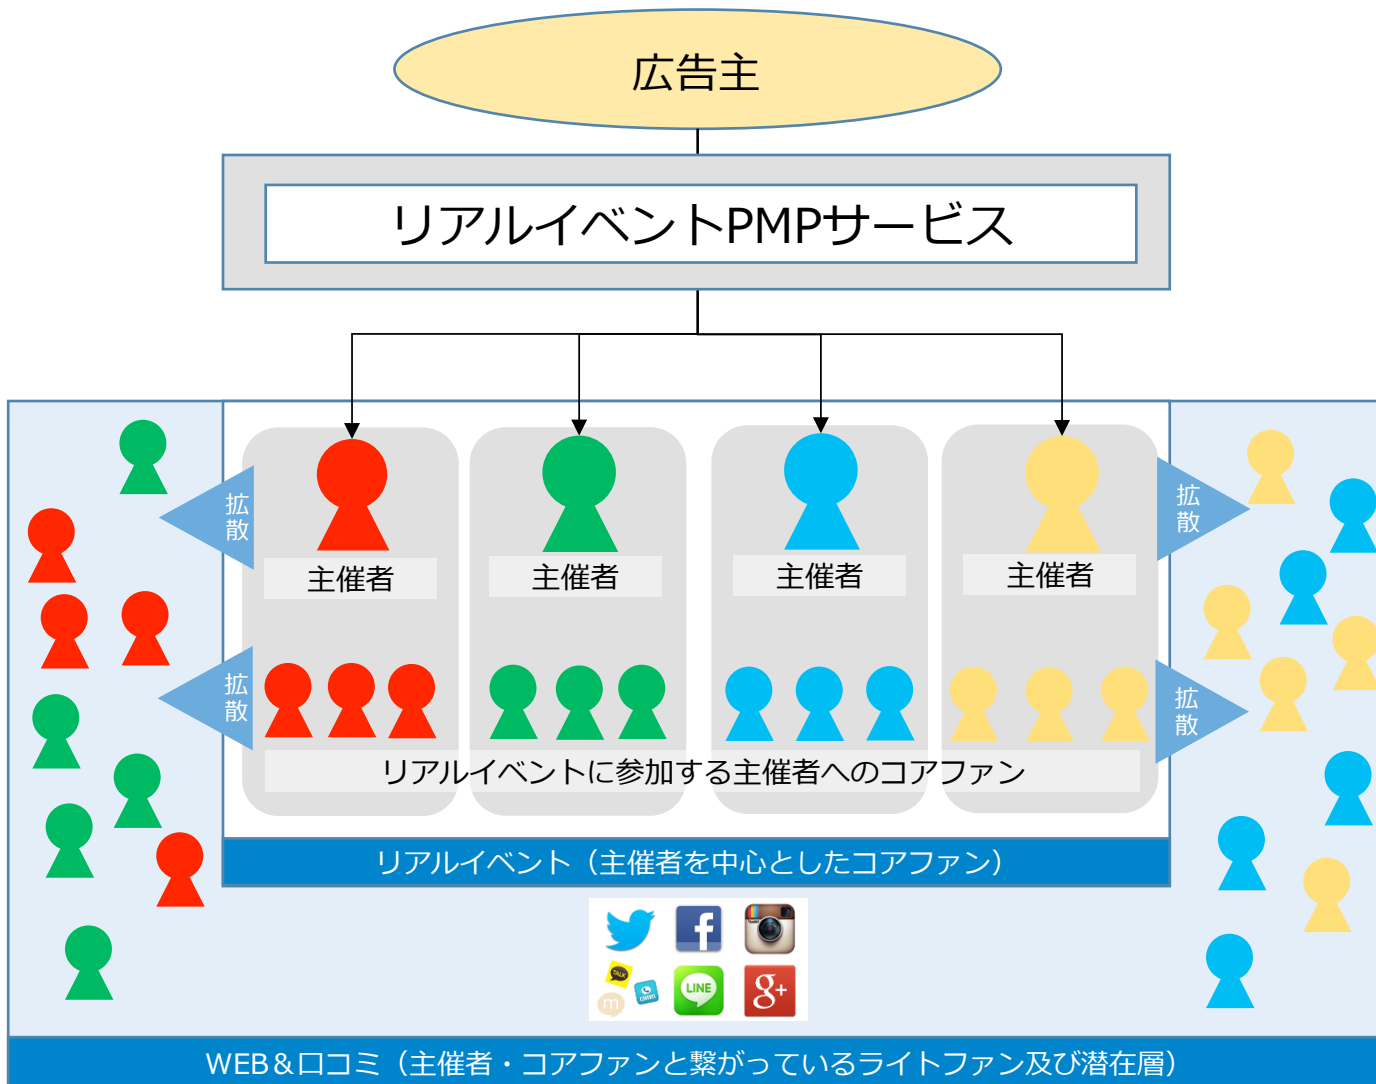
広告主

リアルイベントPMPサービス

拡散

主催者

主催者

主催者

主催者

拡散

拡散

拡散

リアルイベントに参加する主催者へのコアファン

リアルイベント（主催者を中心としたコアファン）

TALK

LINE

WEB＆口コミ（主催者・コアファンと繋がっているライトファン及び潜在層）